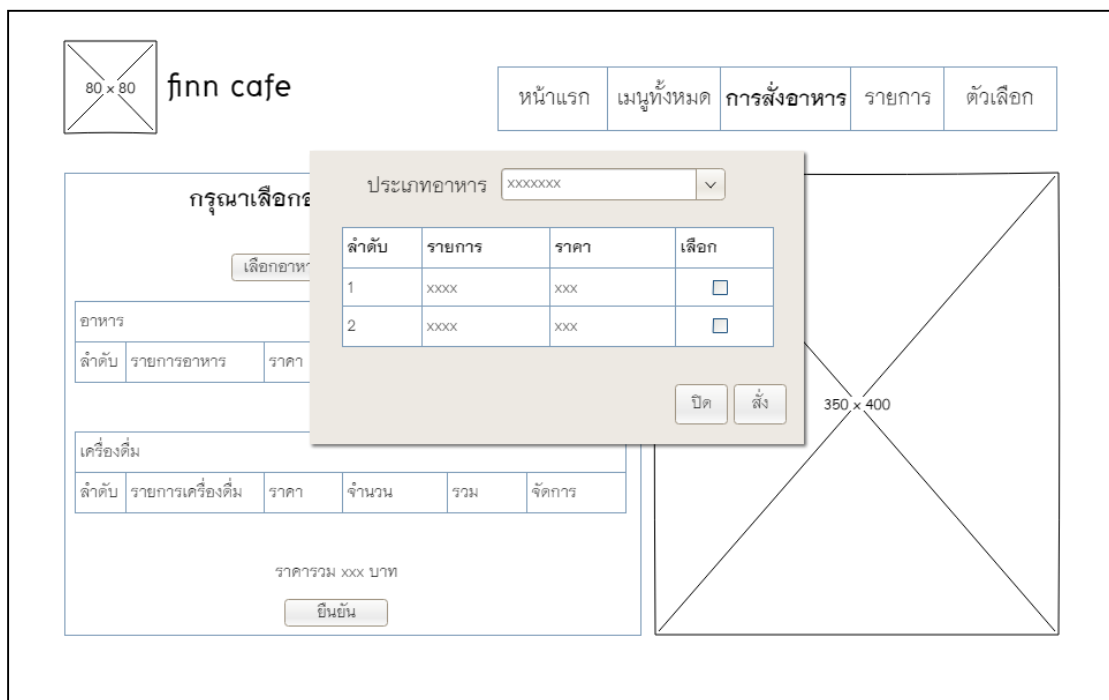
80 × 80

finn cafe

หน้าแรก | เมนูทั้งหมด | **การสั่งอาหาร** | รายการ | ตัวเลือก

กรุณาเลือกอ

เลือกอาหา

อาหาร

| ลำดับ | รายการอาหาร | ราคา |
|---|---|---|

เครื่องดื่ม

| ลำดับ | รายการเครื่องดื่ม | ราคา | จำนวน | รวม | จัดการ |
|---|---|---|---|---|---|

ราคารวม xxx บาท

ยืนยัน

ประเภทอาหาร xxxxxxx

| ลำดับ | รายการ | ราคา | เลือก |
|---|---|---|---|
| 1 | xxxx | xxx | ☐ |
| 2 | xxxx | xxx | ☐ |

ปิด สั่ง

350 × 400